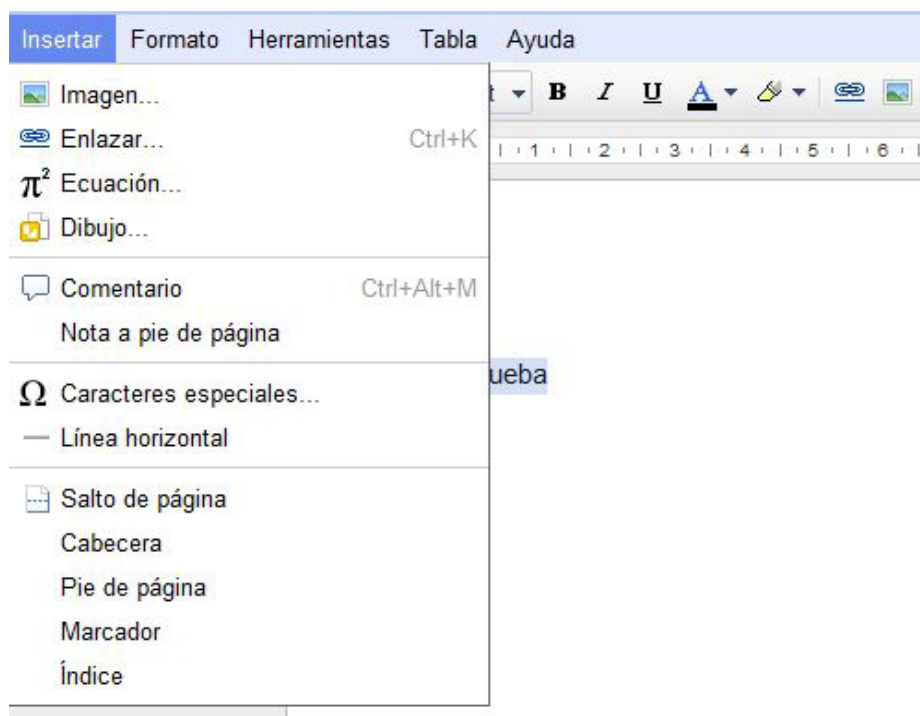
Insertar Formato Herramientas Tabla Ayuda

Imagen...
Enlazar... Ctrl+K
$\pi^2$ Ecuación...
Dibujo...

Comentario Ctrl+Alt+M
Nota a pie de página

Ω Caracteres especiales...
Línea horizontal

Salto de página
Cabecera
Pie de página
Marcador
Índice

B I U A

1 2 3 4 5 6

ueba